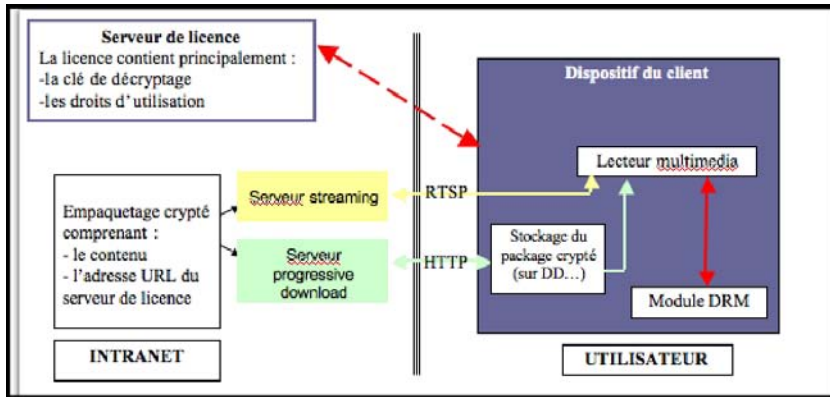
Serveur de licence
La licence contient principalement :
-la clé de décryptage
-les droits d'utilisation

Dispositif du client

Lecteur multimedia

Empaquetage crypté comprenant :
- le contenu
- l'adresse URL du serveur de licence

Serveur streaming

RTSP

Serveur progressive download

HTTP

Stockage du package crypté (sur DD…)

Module DRM

INTRANET

UTILISATEUR